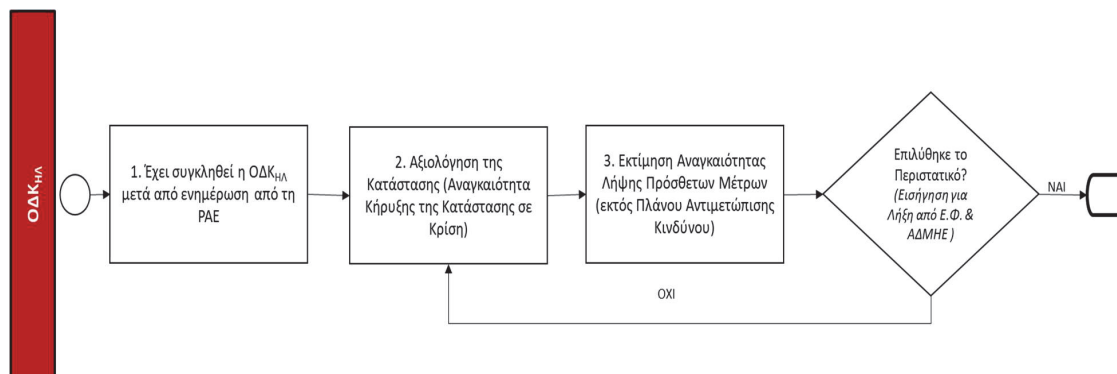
ΟΔΚ$_{ΗΛ}$

1. Έχει συγκληθεί η ΟΔΚ$_{ΗΛ}$ μετά από ενημέρωση από τη ΡΑΕ

2. Αξιολόγηση της Κατάστασης (Αναγκαιότητα Κήρυξης της Κατάστασης σε Κρίση)

3. Εκτίμηση Αναγκαιότητας Λήψης Πρόσθετων Μέτρων (εκτός Πλάνου Αντιμετώπισης Κινδύνου)

Επιλύθηκε το Περιστατικό? (Εισήγηση για Λήψη από Ε.Φ. & ΑΔΜΗΕ )

ΝΑΙ

ΟΧΙ